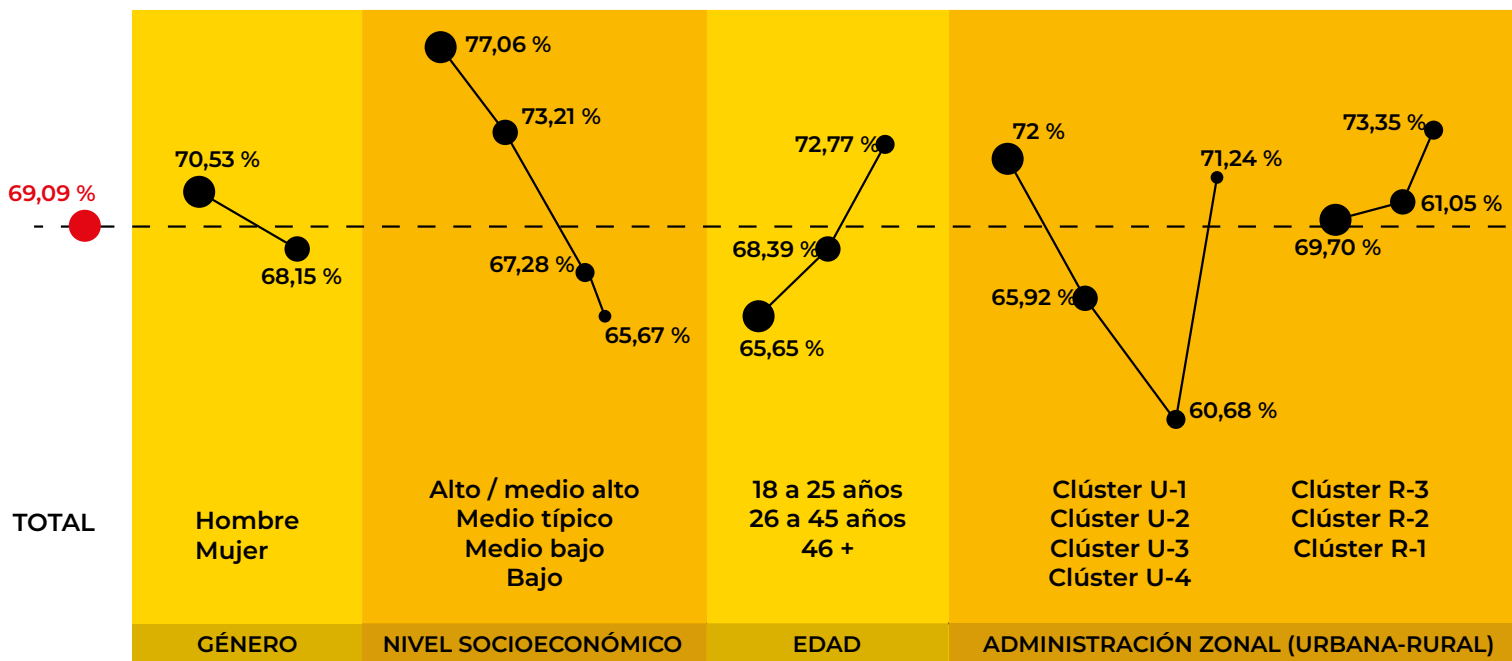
69,09 %

TOTAL

70,53 %
68,15 %

Hombre
Mujer

GÉNERO

77,06 %
73,21 %
67,28 %
65,67 %

Alto / medio alto
Medio típico
Medio bajo
Bajo

NIVEL SOCIOECONÓMICO

72,77 %
68,39 %
65,65 %

18 a 25 años
26 a 45 años
46 +

EDAD

72 %
65,92 %
60,68 %
71,24 %

Clúster U-1
Clúster U-2
Clúster U-3
Clúster U-4

73,35 %
61,05 %
69,70 %

Clúster R-3
Clúster R-2
Clúster R-1

ADMINISTRACIÓN ZONAL (URBANA-RURAL)